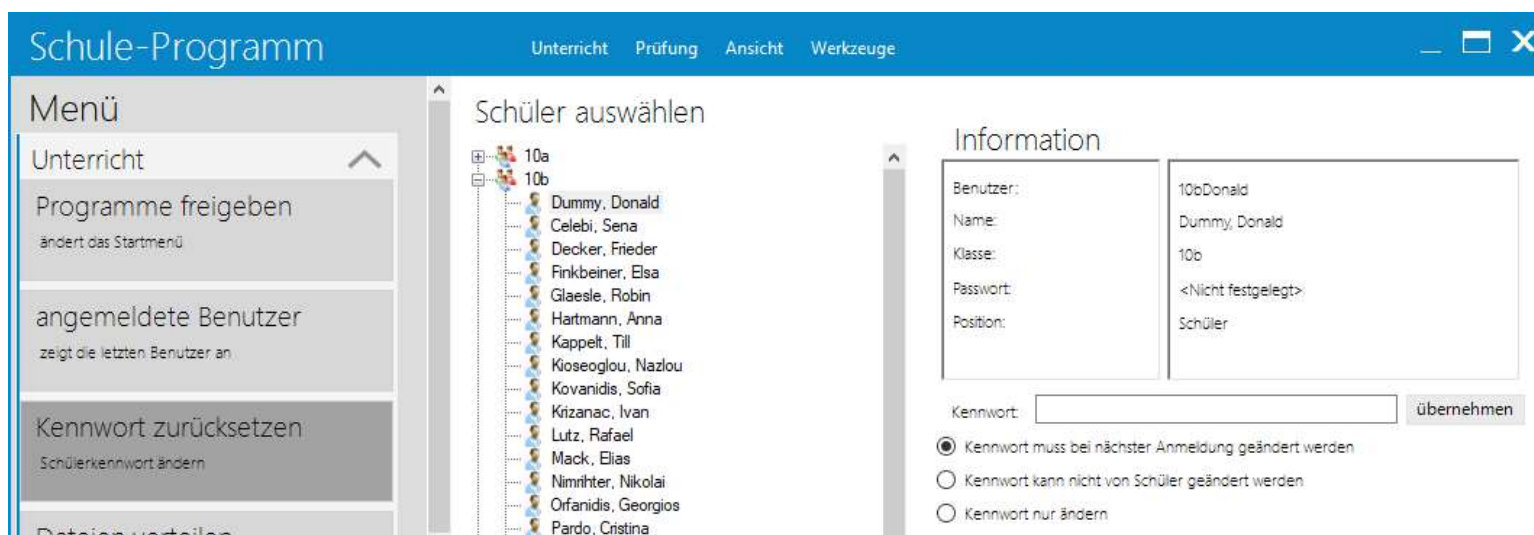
Schule-Programm

Unterricht Prüfung Ansicht Werkzeuge

Menü

Unterricht

Programme freigeben

ändert das Startmenü

angemeldete Benutzer

zeigt die letzten Benutzer an

Kennwort zurücksetzen

Schülerkennwort ändern

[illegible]

Schüler auswählen

10a
10b
Dummy, Donald
Celebi, Sena
Decker, Frieder
Finkbeiner, Elsa
Glaesle, Robin
Hartmann, Anna
Kappelt, Till
Kioseoglou, Nazlou
Kovanidis, Sofia
Krizanac, Ivan
Lutz, Rafael
Mack, Elias
Nimrihter, Nikolai
Orfanidis, Georgios
Pardo, Cristina

Information

| | |
|---|---|
| Benutzer: | 10bDonald |
| Name: | Dummy, Donald |
| Klasse: | 10b |
| Passwort: | <Nicht festgelegt> |
| Position: | Schüler |

Kennwort: übernehmen

Kennwort muss bei nächster Anmeldung geändert werden

Kennwort kann nicht von Schüler geändert werden

Kennwort nur ändern